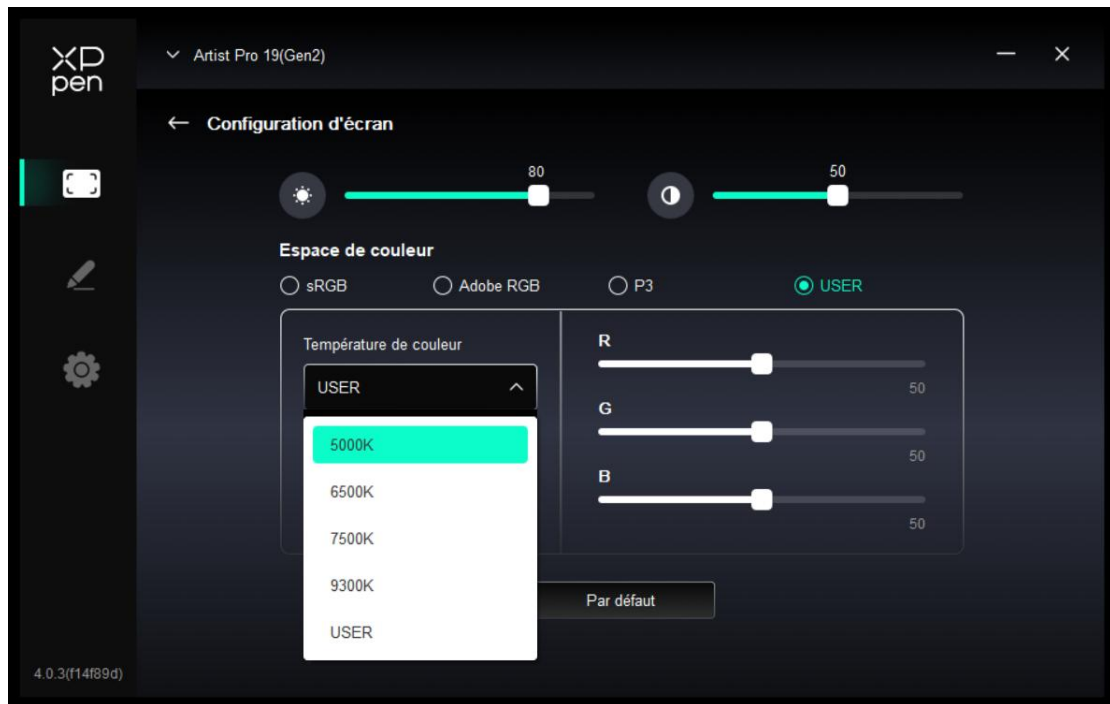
XP pen

Artist Pro 19(Gen2)

← Configuration d'écran

80

50

Espace de couleur

sRGB

Adobe RGB

P3

USER

Température de couleur

USER

5000K

6500K

7500K

9300K

USER

R

50

G

50

B

50

Par défaut

4.0.3(f14f89d)